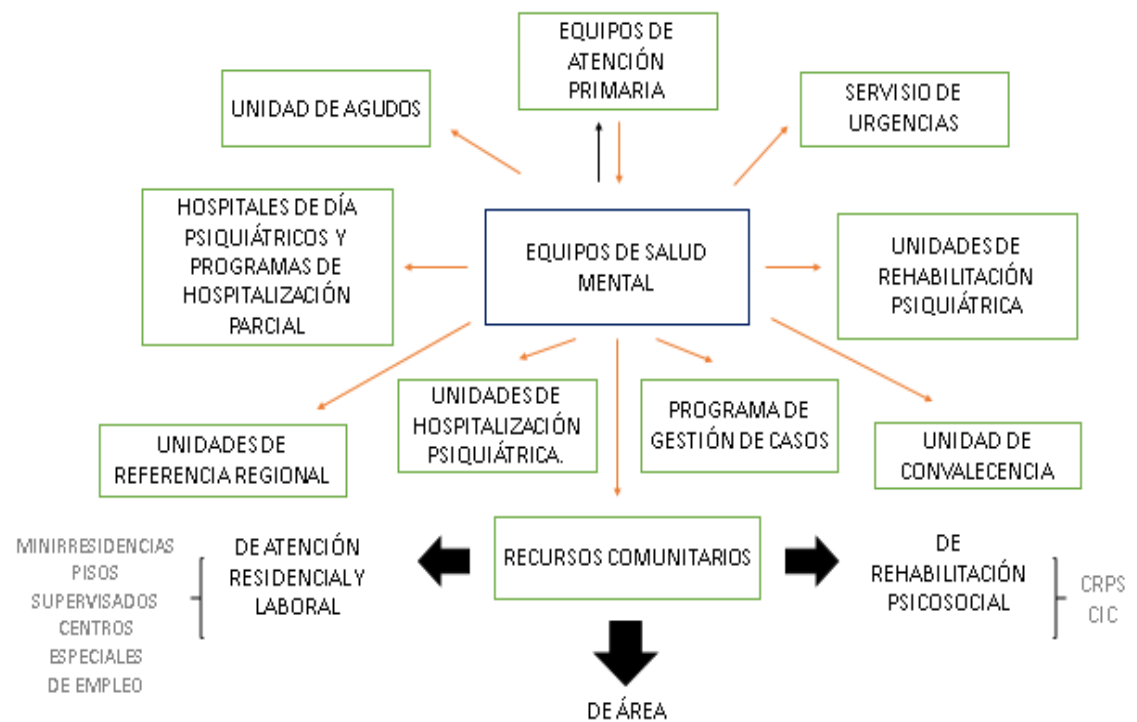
EQUIPOS DE ATENCIÓN PRIMARIA

UNIDAD DE AGUDOS

SERVISIO DE URGENCIAS

HOSPITALES DE DÍA PSIQUIÁTRICOS Y PROGRAMAS DE HOSPITALIZACIÓN PARCIAL

EQUIPOS DE SALUD MENTAL

UNIDADES DE REHABILITACIÓN PSIQUIÁTRICA

UNIDADES DE HOSPITALIZACIÓN PSIQUIÁTRICA.

PROGRAMA DE GESTIÓN DE CASOS

UNIDADES DE REFERENCIA REGIONAL

UNIDAD DE CONVALECENCIA

MINIRRESIDENCIAS PISOS SUPERVISADOS CENTROS ESPECIALES DE EMPLEO

DE ATENCIÓN RESIDENCIAL Y LABORAL

RECURSOS COMUNITARIOS

DE REHABILITACIÓN PSICOSOCIAL

CRPS CIC

DE ÁREA